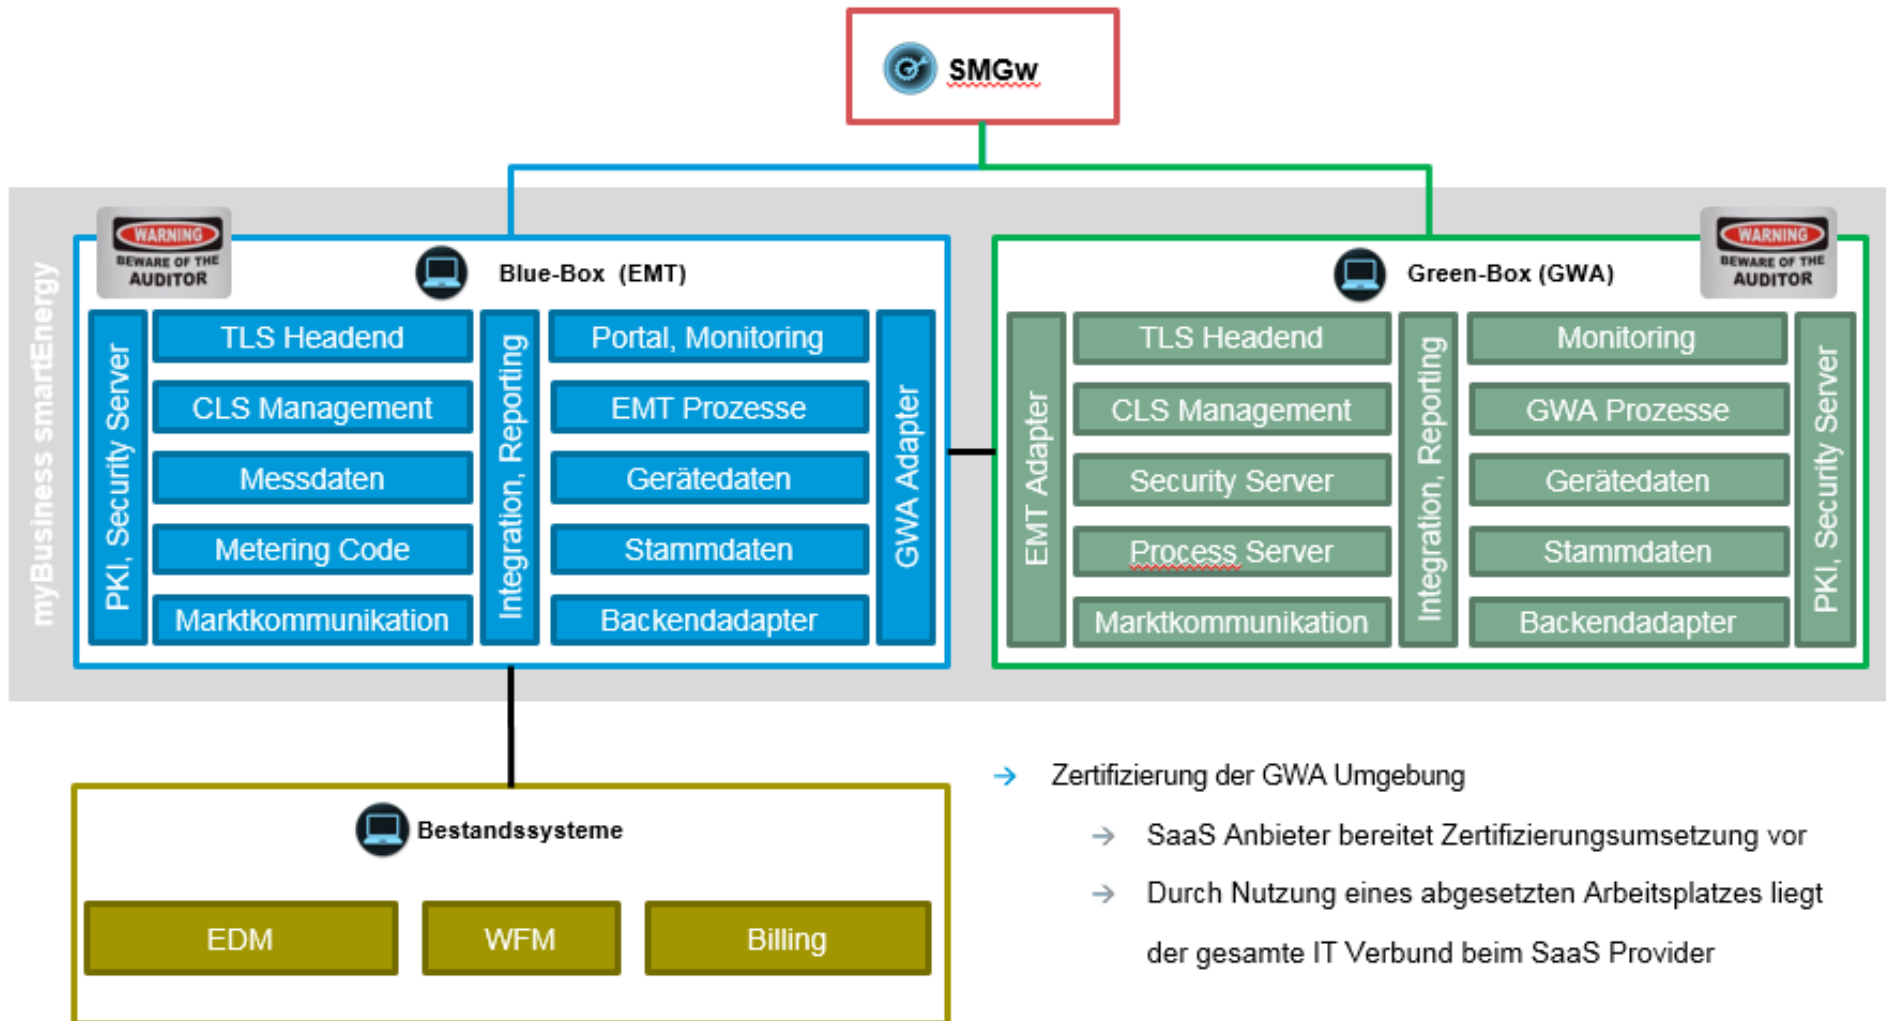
SMGw

myBusiness smartEnergy

WARNING
BEWARE OF THE
AUDITOR

Blue-Box (EMT)

PKI, Security Server

TLS Headend
CLS Management
Messdaten
Metering Code
Marktkommunikation

Integration, Reporting

Portal, Monitoring
EMT Prozesse
Gerätedaten
Stammdaten
Backendadapter

GWA Adapter

Green-Box (GWA)

WARNING
BEWARE OF THE
AUDITOR

EMT Adapter

TLS Headend
CLS Management
Security Server
Process Server
Marktkommunikation

Integration, Reporting

Monitoring
GWA Prozesse
Gerätedaten
Stammdaten
Backendadapter

PKI, Security Server

Bestandssysteme

EDM
WFM
Billing

→ Zertifizierung der GWA Umgebung

→ SaaS Anbieter bereitet Zertifizierungsumsetzung vor

→ Durch Nutzung eines abgesetzten Arbeitsplatzes liegt der gesamte IT Verbund beim SaaS Provider